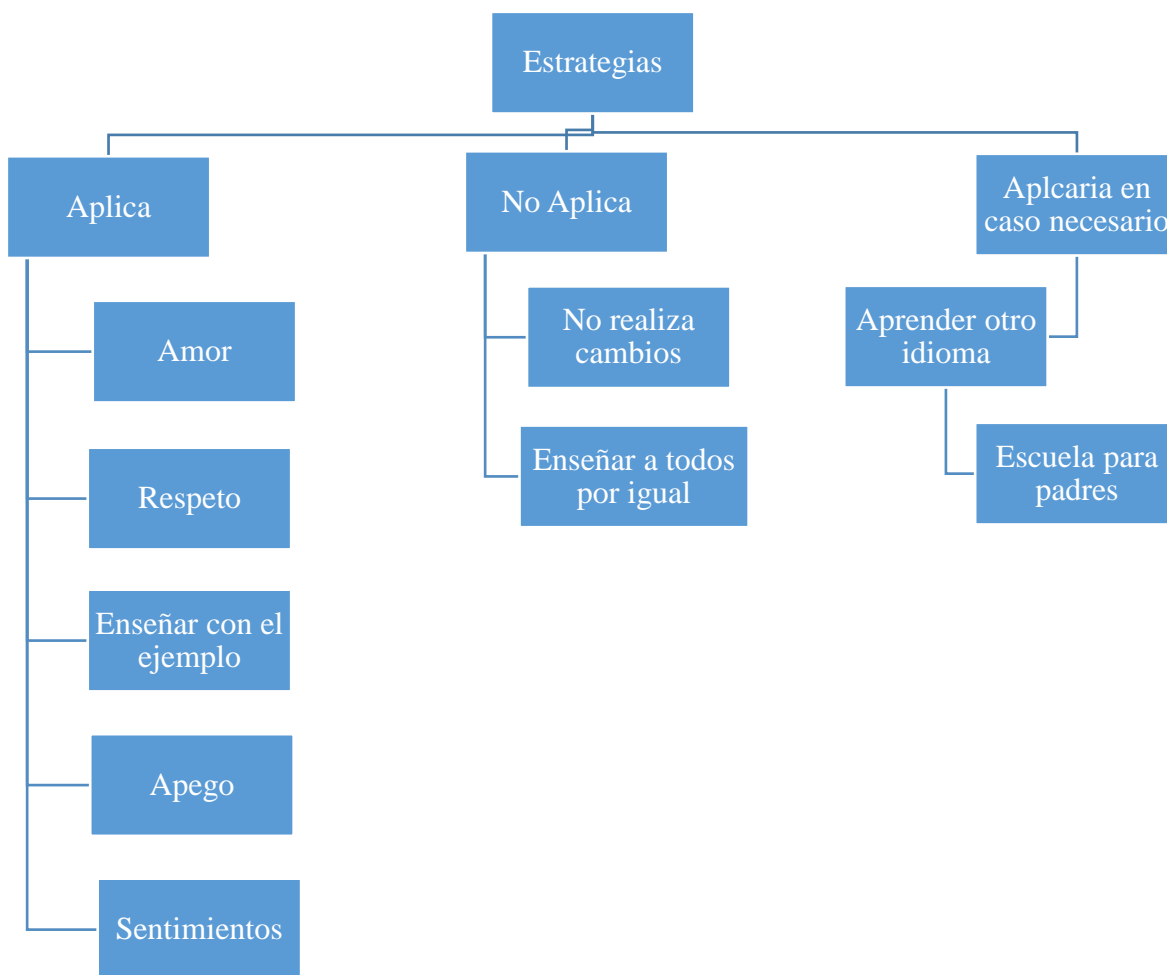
Estrategias

Aplica

Amor

Respeto

Enseñar con el ejemplo

Apego

Sentimientos

No Aplica

No realiza cambios

Enseñar a todos por igual

Aplcaria en caso necesario

Aprender otro idioma

Escuela para padres